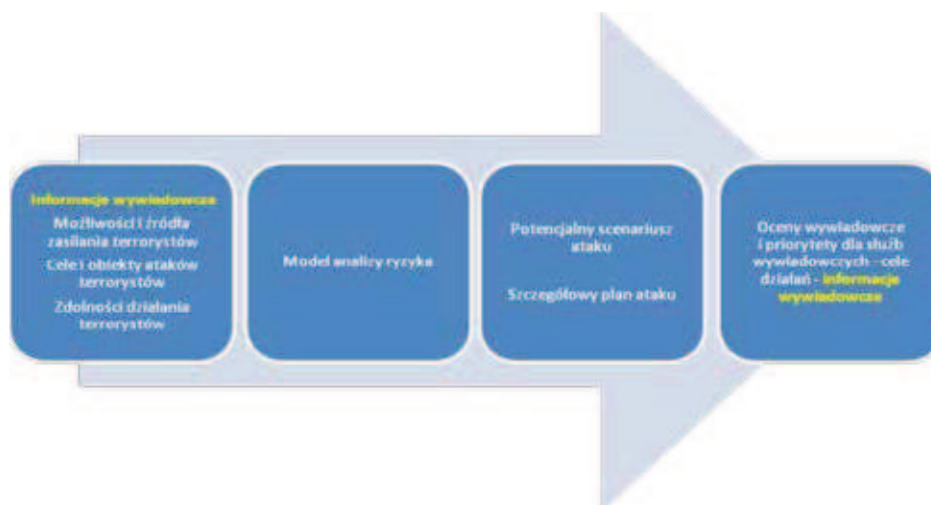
Informacje wywiadowcze
Możliwości i źródła zasilania terrorystów
Cele i obiekty ataków terrorystów
Zdolności działania terrorystów

Model analizy ryzyka

Potencjalny scenariusz ataku

Szczegółowy plan ataku

Oceny wywiadowcze i priorytety dla służb wywiadowczych - cele działań - informacje wywiadowcze